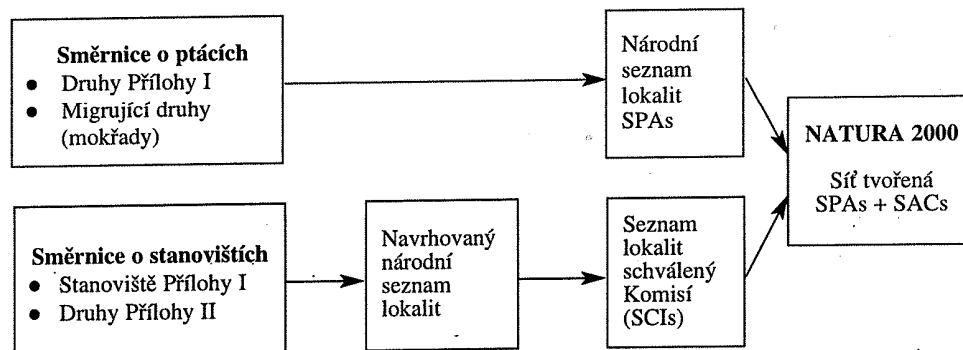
**Směrnice o ptácích**
- Druhy Přílohy I
- Migrující druhy (mokřady)

Národní seznam lokalit SPAs

**NATURA 2000**
Síť tvořená SPAs + SACs

**Směrnice o stanovištích**
- Stanoviště Přílohy I
- Druhy Přílohy II

Navrhovaný národní seznam lokalit

Seznam lokalit schválený Komisí (SCIs)